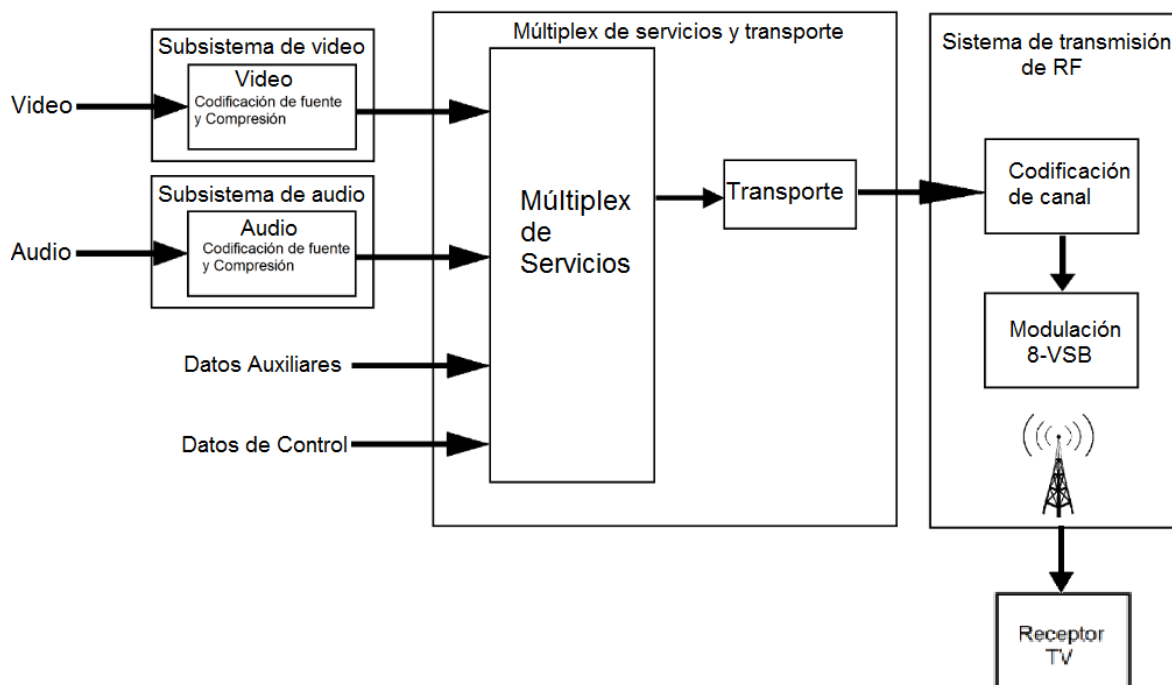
Subsistema de video

Video
Codificación de fuente y Compresión

Video

Subsistema de audio

Audio
Codificación de fuente y Compresión

Audio

Datos Auxiliares

Datos de Control

Múltiplex de servicios y transporte

Múltiplex de Servicios

Transporte

Sistema de transmisión de RF

Codificación de canal

Modulación 8-VSB

Receptor TV